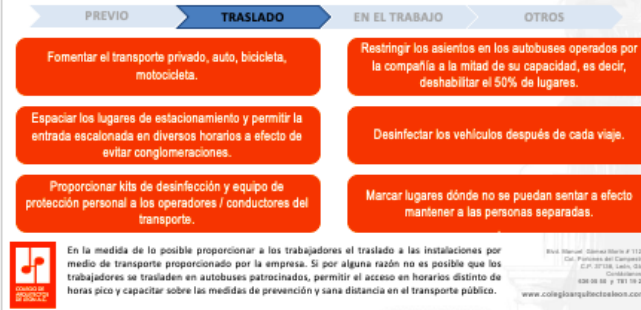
PREVIO | TRASLADO | EN EL TRABAJO | OTROS

Fomentar el transporte privado, auto, bicicleta, motocicleta.

Restringir los asientos en los autobuses operados por la compañía a la mitad de su capacidad, es decir, deshabilitar el 50% de lugares.

Espaciar los lugares de estacionamiento y permitir la entrada escalonada en diversos horarios a efecto de evitar conglomeraciones.

Desinfectar los vehículos después de cada viaje.

Proporcionar kits de desinfección y equipo de protección personal a los operadores / conductores del transporte.

Marcar lugares dónde no se puedan sentar a efecto mantener a las personas separadas.

COLEGIO DE ARQUITECTOS DE LEÓN A.C.

En la medida de lo posible proporcionar a los trabajadores el traslado a las instalaciones por medio de transporte proporcionado por la empresa. Si por alguna razón no es posible que los trabajadores se trasladen en autobuses patrocinados, permitir el acceso en horarios distinto de horas pico y capacitar sobre las medidas de prevención y sana distancia en el transporte público.

Blvd. Manuel Gómez Morín # 112 Col. Portones del Campestre C.P. 37138, León, Gto. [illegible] 636 00 88 y 781 19 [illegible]

www.colegioarquitectosleon.com